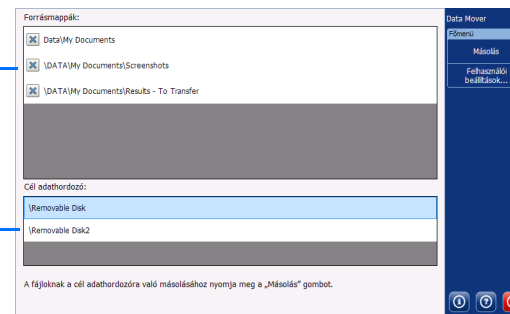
Forrásmappák:

Data\My Documents

\DATA\My Documents\Screenshots

\DATA\My Documents\Results - To Transfer

Cél adathordozó:

\Removable Disk

\Removable Disk2

A fájloknak a cél adathordozóra való másolásához nyomja meg a „Másolás" gombot.

Data Mover

Főmenü

Másolás

Felhasználói beállítások...